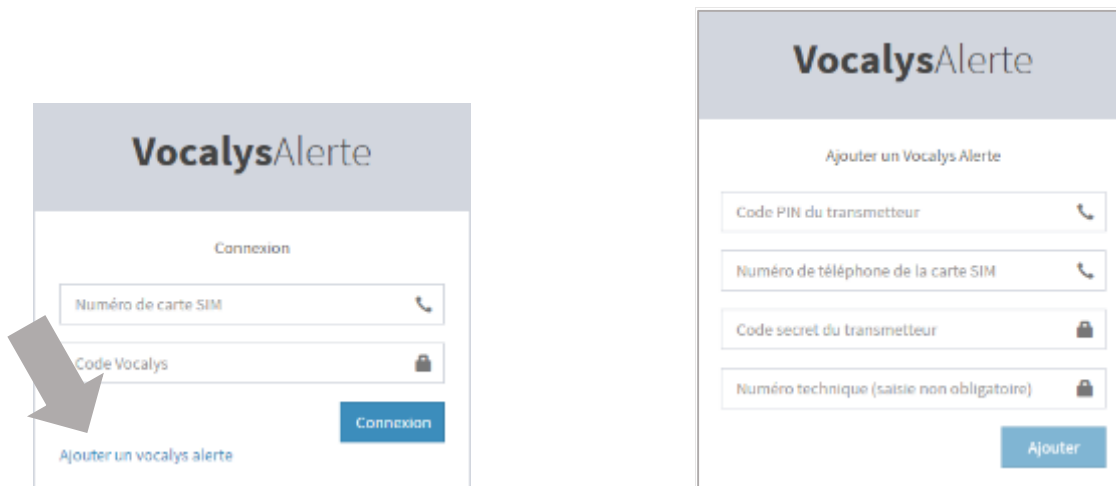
VocalysAlerte

Connexion

Numéro de carte SIM

Code Vocalys

Connexion

Ajouter un vocalys alerte

VocalysAlerte

Ajouter un Vocalys Alerte

Code PIN du transmetteur

Numéro de téléphone de la carte SIM

Code secret du transmetteur

Numéro technique (saisie non obligatoire)

Ajouter